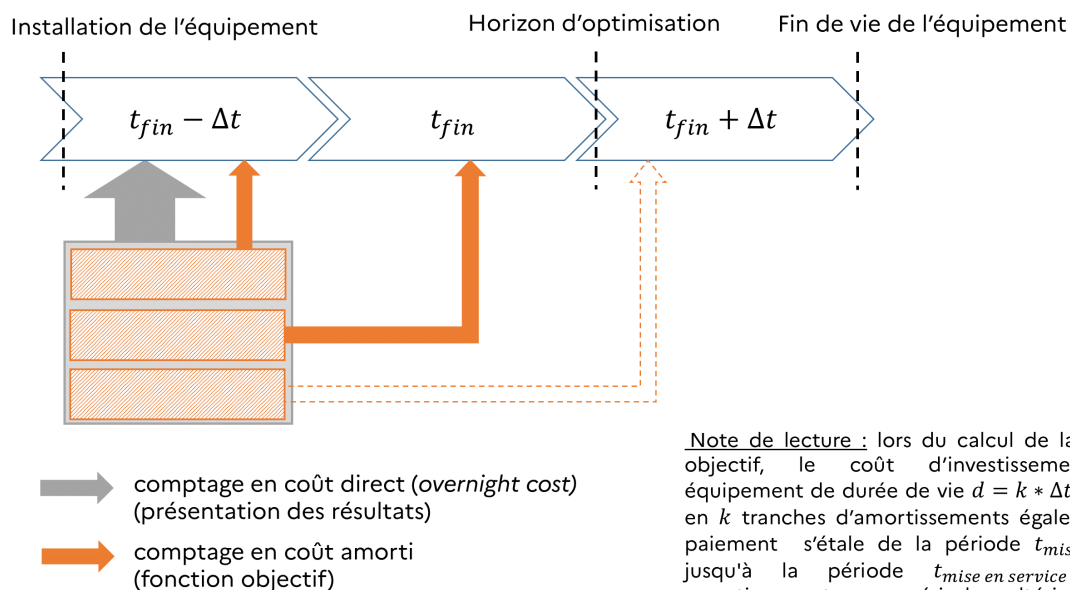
Installation de l'équipement

Horizon d'optimisation

Fin de vie de l'équipement

$t_{fin} - \Delta t$

$t_{fin}$

$t_{fin} + \Delta t$

comptage en coût direct (*overnight cost)* (présentation des résultats)

comptage en coût amorti (fonction objectif)

Note de lecture : lors du calcul de la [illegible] objectif, le coût d'investisseme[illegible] équipement de durée de vie $d = k * \Delta t$ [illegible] en $k$ tranches d'amortissements égale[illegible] paiement s'étale de la période $t_{mis}$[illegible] jusqu'à la période $t_{mise\ en\ service}$ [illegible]